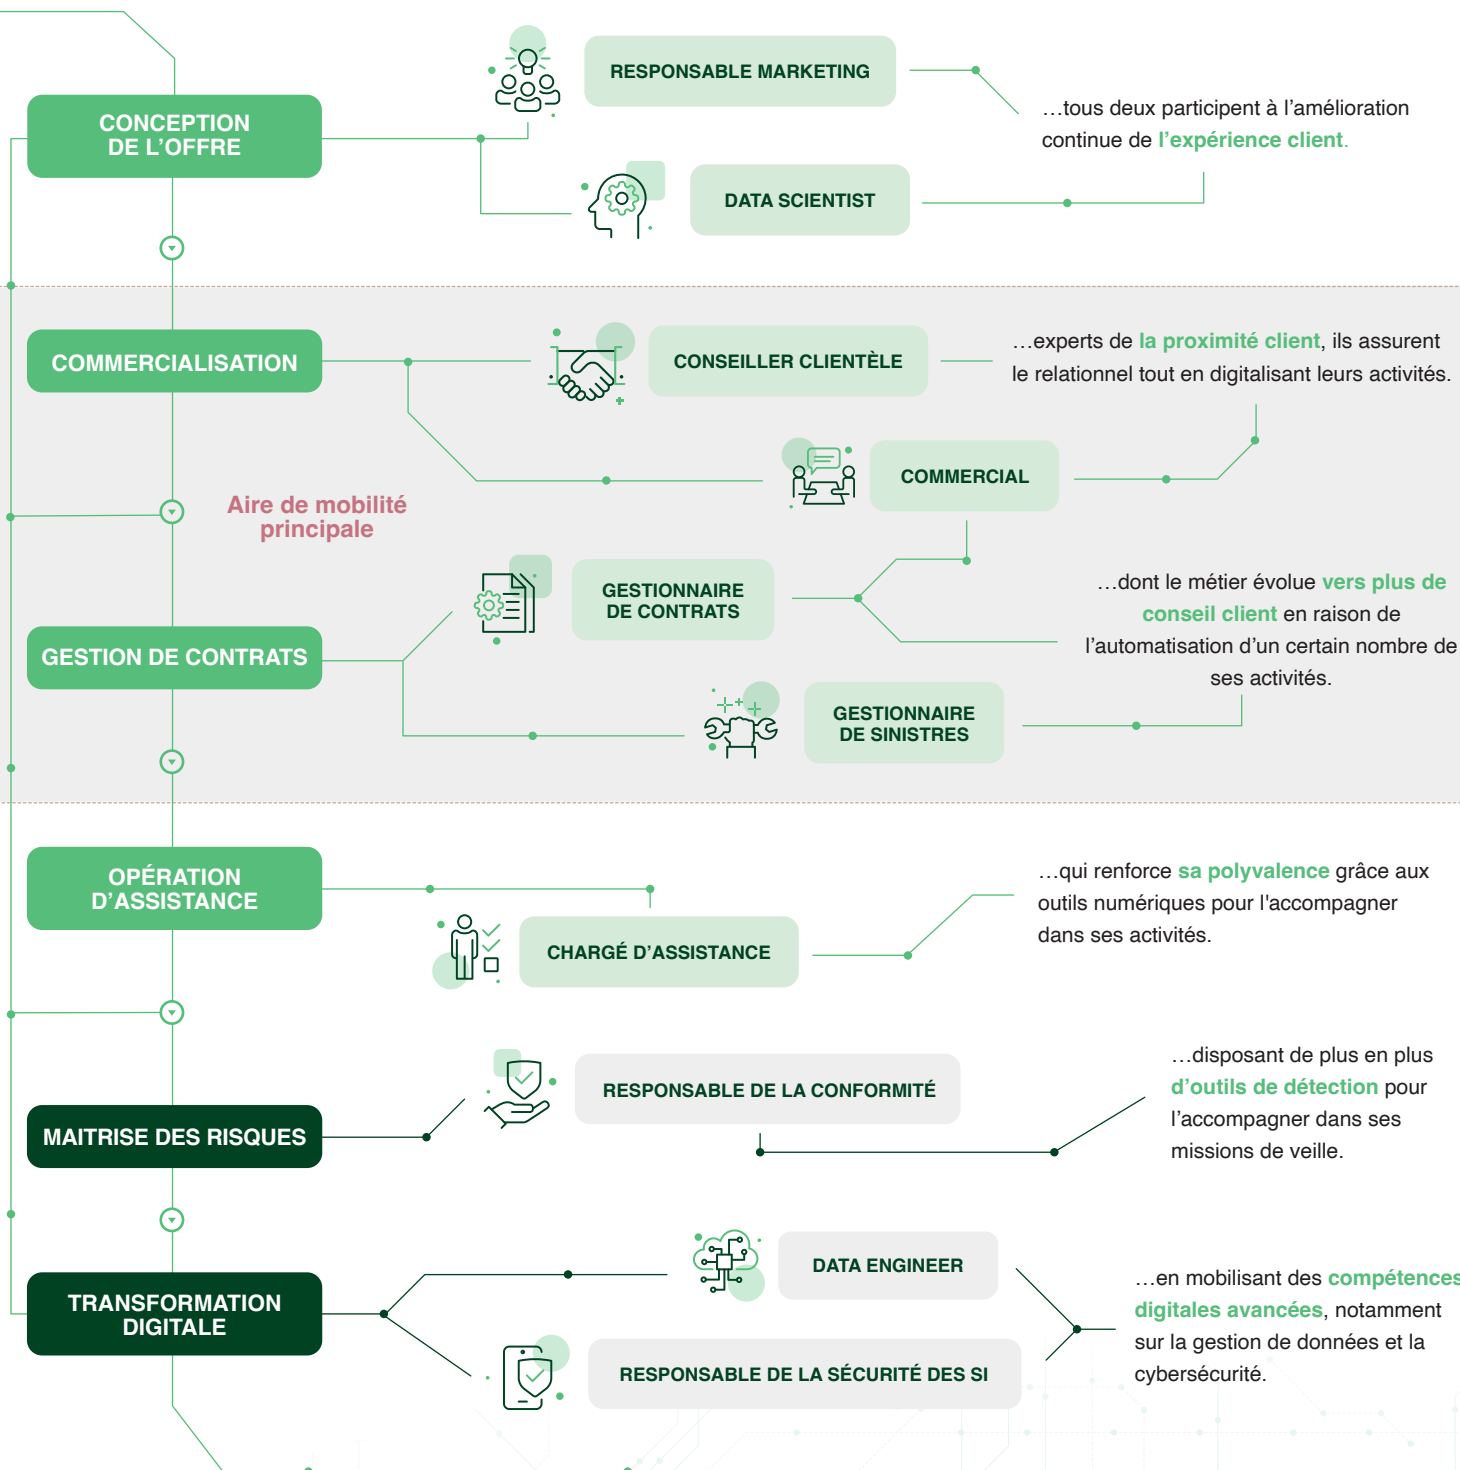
CONCEPTION DE L'OFFRE

RESPONSABLE MARKETING

DATA SCIENTIST

…tous deux participent à l'amélioration continue de l'expérience client.

COMMERCIALISATION

CONSEILLER CLIENTÈLE

…experts de la proximité client, ils assurent le relationnel tout en digitalisant leurs activités.

COMMERCIAL

Aire de mobilité principale

GESTION DE CONTRATS

GESTIONNAIRE DE CONTRATS

…dont le métier évolue vers plus de conseil client en raison de l'automatisation d'un certain nombre de ses activités.

GESTIONNAIRE DE SINISTRES

OPÉRATION D'ASSISTANCE

CHARGÉ D'ASSISTANCE

…qui renforce sa polyvalence grâce aux outils numériques pour l'accompagner dans ses activités.

MAITRISE DES RISQUES

RESPONSABLE DE LA CONFORMITÉ

…disposant de plus en plus d'outils de détection pour l'accompagner dans ses missions de veille.

TRANSFORMATION DIGITALE

DATA ENGINEER

RESPONSABLE DE LA SÉCURITÉ DES SI

…en mobilisant des compétences digitales avancées, notamment sur la gestion de données et la cybersécurité.